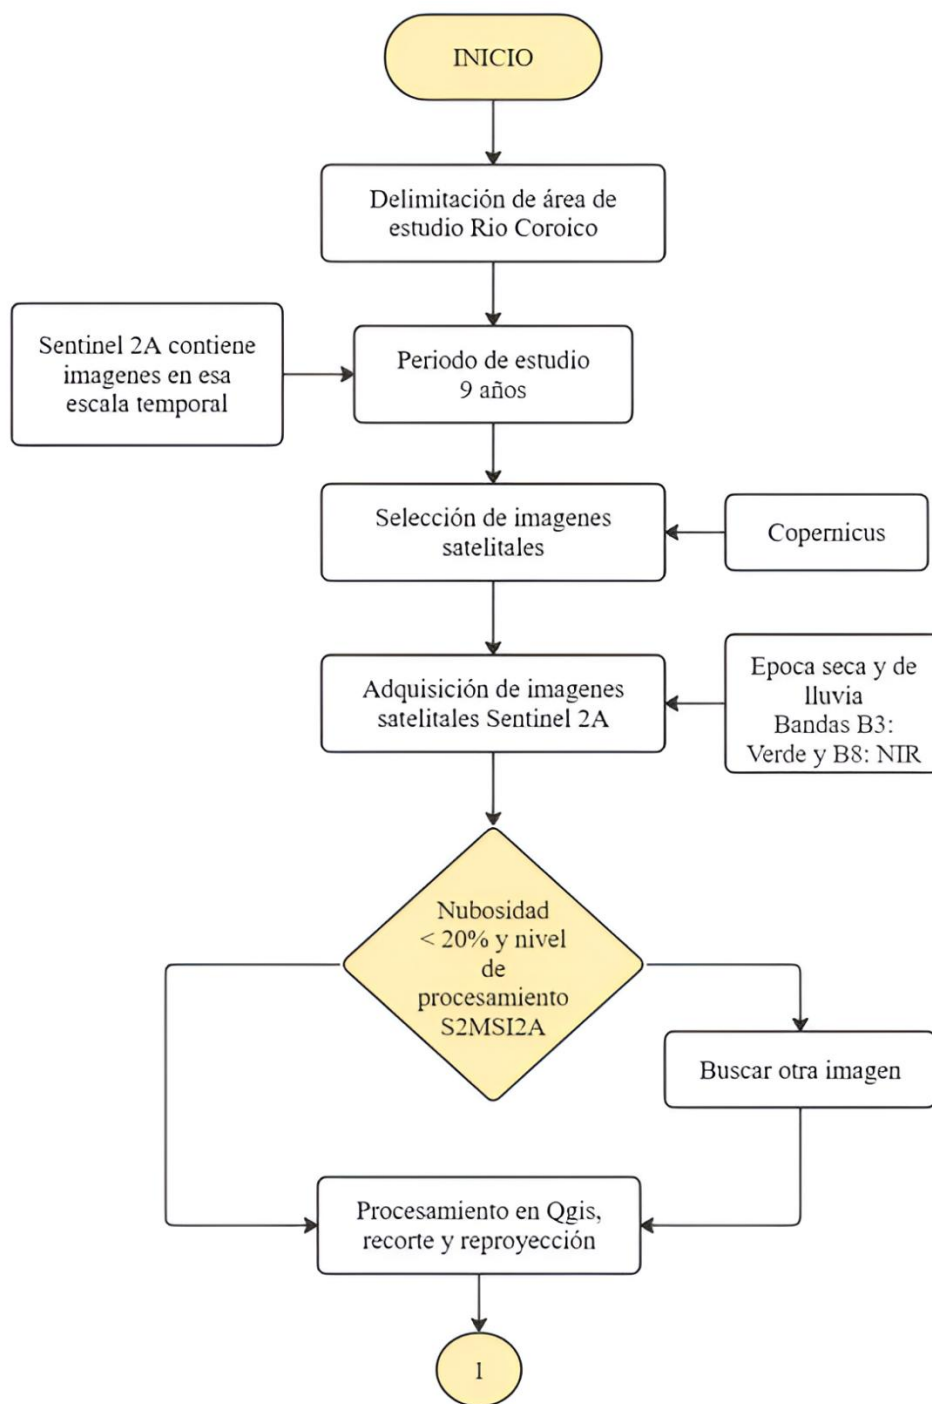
INICIO

Delimitación de área de estudio Rio Coroico

Sentinel 2A contiene imagenes en esa escala temporal

Periodo de estudio 9 años

Selección de imagenes satelitales

Copernicus

Adquisición de imagenes satelitales Sentinel 2A

Epoca seca y de lluvia Bandas B3: Verde y B8: NIR

Nubosidad < 20% y nivel de procesamiento S2MSI2A

Buscar otra imagen

Procesamiento en Qgis, recorte y reproyección

1